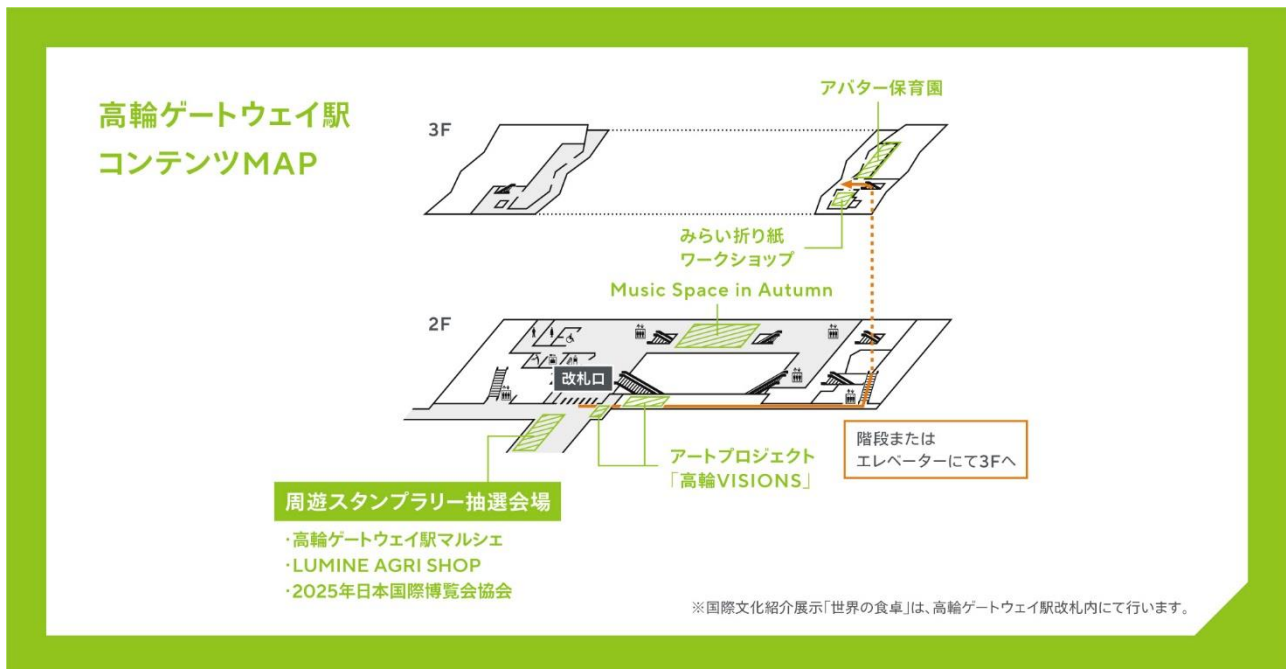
高輪ゲートウェイ駅
コンテンツMAP

3F

アバター保育園

みらい折り紙
ワークショップ

Music Space in Autumn

2F

改札口

階段または
エレベーターにて3Fへ

アートプロジェクト
「高輪VISIONS」

周遊スタンプラリー抽選会場

・高輪ゲートウェイ駅マルシェ
・LUMINE AGRI SHOP
・2025年日本国際博覧会協会

※国際文化紹介展示「世界の食卓」は、高輪ゲートウェイ駅改札内にて行います。